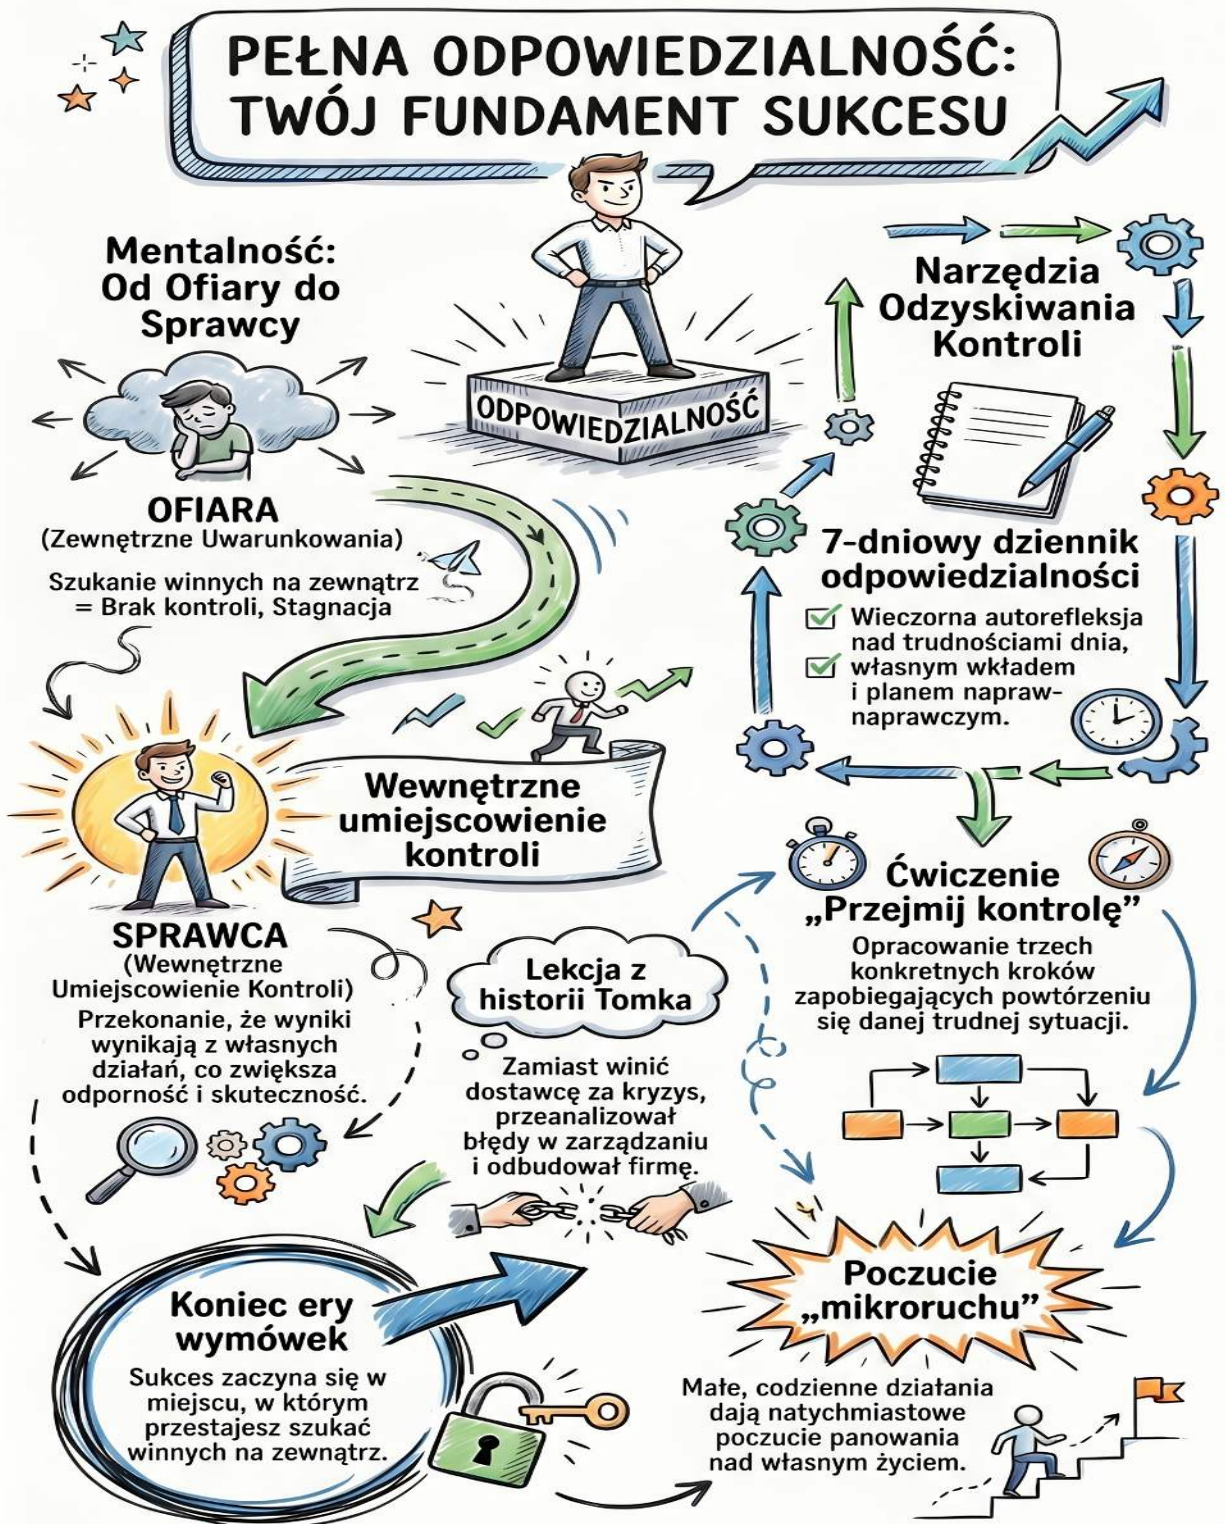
PEŁNA ODPOWIEDZIALNOŚĆ: TWÓJ FUNDAMENT SUKCESU

Mentalność: Od Ofiary do Sprawcy

ODPOWIEDZIALNOŚĆ

Narzędzia Odzyskiwania Kontroli

OFIARA
(Zewnętrzne Uwarunkowania)

Szukanie winnych na zewnątrz = Brak kontroli, Stagnacja

7-dniowy dziennik odpowiedzialności

Wieczorna autorefleksja nad trudnościami dnia, własnym wkładem i planem napraw-naprawczym.

Wewnętrzne umiejscowienie kontroli

Ćwiczenie „Przejmij kontrolę"

Opracowanie trzech konkretnych kroków zapobiegających powtórzeniu się danej trudnej sytuacji.

SPRAWCA
(Wewnętrzne Umiejscowienie Kontroli)

Przekonanie, że wyniki wynikają z własnych działań, co zwiększa odporność i skuteczność.

Lekcja z historii Tomka

Zamiast winić dostawcę za kryzys, przeanalizował błędy w zarządzaniu i odbudował firmę.

Koniec ery wymówek

Sukces zaczyna się w miejscu, w którym przestajesz szukać winnych na zewnątrz.

Poczucie „mikroruchu"

Małe, codzienne działania dają natychmiastowe poczucie panowania nad własnym życiem.